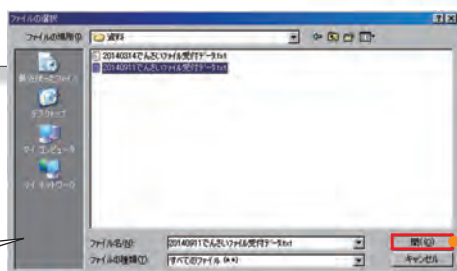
ファイルの選択

ファイルの場所(I): 資料

20140314でんさいファイル受付データ.txt
20140911でんさいファイル受付データ.txt

最近使ったファイル
デスクトップ
マイ コンピュータ
マイ ネットワーク

ファイル名(N): 20140911でんさいファイル受付データ.txt
ファイルの種類(T): すべてのファイル (*.*)

開(O)
キャンセル